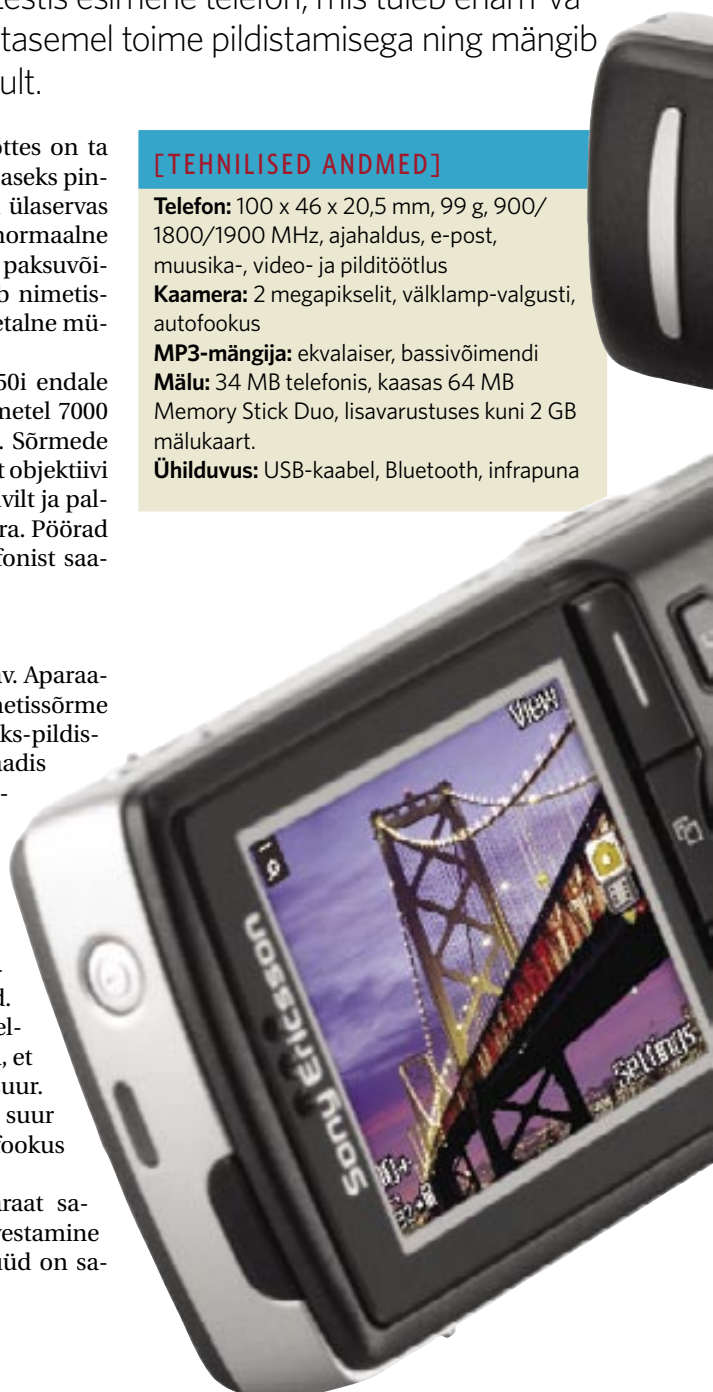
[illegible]estis esimene telefon, mis tuleb enam-vä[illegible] tasemel toime pildistamisega ning mängib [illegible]ult.

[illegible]ottes on ta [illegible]aseks pin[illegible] ülaservas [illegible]normaalne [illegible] paksuvõi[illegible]o nimetis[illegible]etalne mü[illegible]

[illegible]50i endale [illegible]metel 7000 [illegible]. Sõrmede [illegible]t objektiivi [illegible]vilt ja pal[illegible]ra. Pöörad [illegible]fonist saa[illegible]

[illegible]v. Aparaa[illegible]metissõrme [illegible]ks-pildis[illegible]adis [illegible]

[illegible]d. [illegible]el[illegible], et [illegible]uur. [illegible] suur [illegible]fookus

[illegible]raat sa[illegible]restamine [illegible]üd on sa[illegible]

[TEHNILISED ANDMED]

**Telefon:** 100 x 46 x 20,5 mm, 99 g, 900/ 1800/1900 MHz, ajahaldus, e-post, muusika-, video- ja pilditöötlus
**Kaamera:** 2 megapikselit, välklamp-valgusti, autofookus
**MP3-mängija:** ekvalaiser, bassivõimendi
**Mälu:** 34 MB telefonis, kaasas 64 MB Memory Stick Duo, lisavarustuses kuni 2 GB mälukaart.
**Ühilduvus:** USB-kaabel, Bluetooth, infrapuna

View

Settings

Sony Ericsson